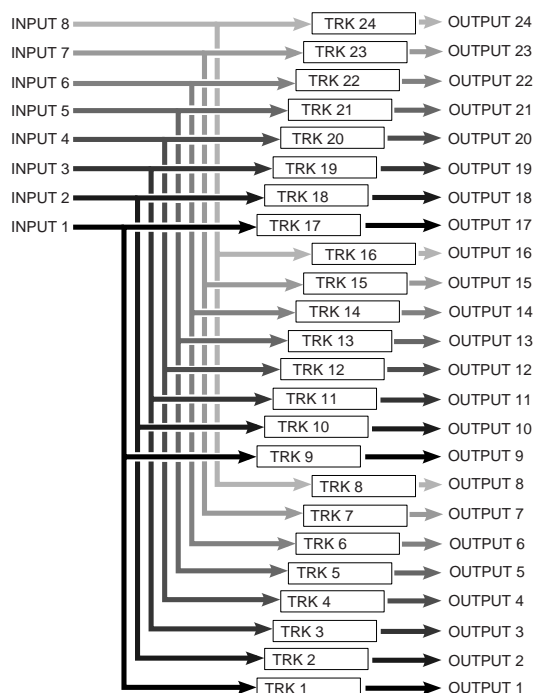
INPUT 8
INPUT 7
INPUT 6
INPUT 5
INPUT 4
INPUT 3
INPUT 2
INPUT 1

TRK 24
TRK 23
TRK 22
TRK 21
TRK 20
TRK 19
TRK 18
TRK 17
TRK 16
TRK 15
TRK 14
TRK 13
TRK 12
TRK 11
TRK 10
TRK 9
TRK 8
TRK 7
TRK 6
TRK 5
TRK 4
TRK 3
TRK 2
TRK 1

OUTPUT 24
OUTPUT 23
OUTPUT 22
OUTPUT 21
OUTPUT 20
OUTPUT 19
OUTPUT 18
OUTPUT 17
OUTPUT 16
OUTPUT 15
OUTPUT 14
OUTPUT 13
OUTPUT 12
OUTPUT 11
OUTPUT 10
OUTPUT 9
OUTPUT 8
OUTPUT 7
OUTPUT 6
OUTPUT 5
OUTPUT 4
OUTPUT 3
OUTPUT 2
OUTPUT 1